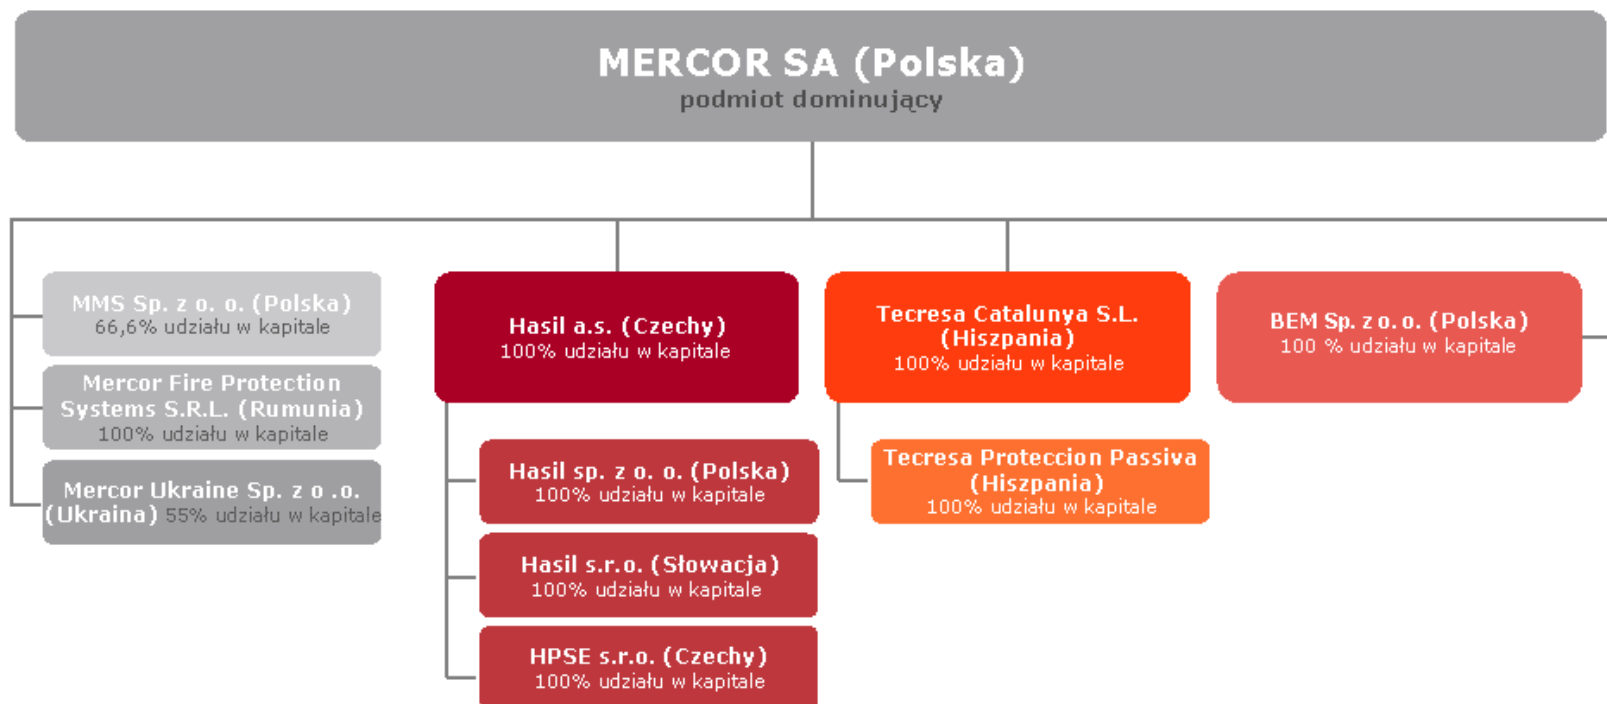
MERCOR SA (Polska)
podmiot dominujący

MMS Sp. z o. o. (Polska)
66,6% udziału w kapitale

Mercor Fire Protection Systems S.R.L. (Rumunia)
100% udziału w kapitale

Mercor Ukraine Sp. z o .o. (Ukraina) 55% udziału w kapitale

Hasil a.s. (Czechy)
100% udziału w kapitale

Hasil sp. z o. o. (Polska)
100% udziału w kapitale

Hasil s.r.o. (Słowacja)
100% udziału w kapitale

HPSE s.r.o. (Czechy)
100% udziału w kapitale

Tecresa Catalunya S.L. (Hiszpania)
100% udziału w kapitale

Tecresa Proteccion Passiva (Hiszpania)
100% udziału w kapitale

BEM Sp. z o. o. (Polska)
100 % udziału w kapitale